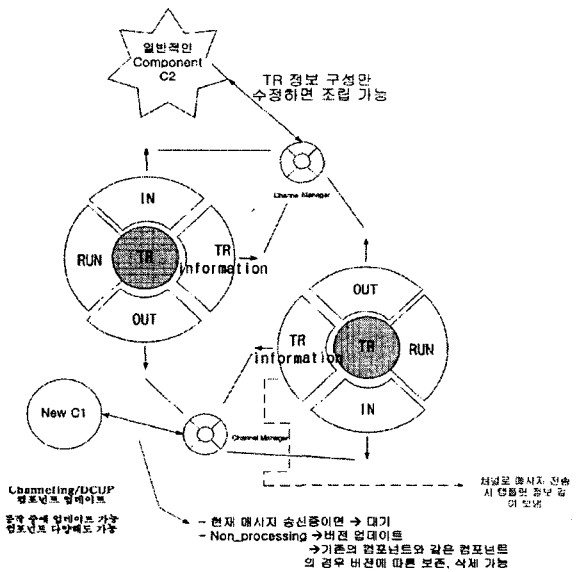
일반적인 Component C2

TR 정보 구성만 수정하면 조립 가능

Channel Manager

IN

RUN

TR

TR information

OUT

OUT

TR information

TR

RUN

IN

New C1

Channel Manager

Channeling/DCUP 컴포넌트 업데이트

동작 중에 업데이트 가능 컴포넌트 다양해도 가능

채널로 메시지 전송 시 템플릿 정보 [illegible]

- 현재 메시지 송신중이면 → 대기
- Non_processing → 버전 업데이트
→ 기존의 컴포넌트와 같은 컴포넌트의 경우 버전에 따른 보존, 삭제 가능